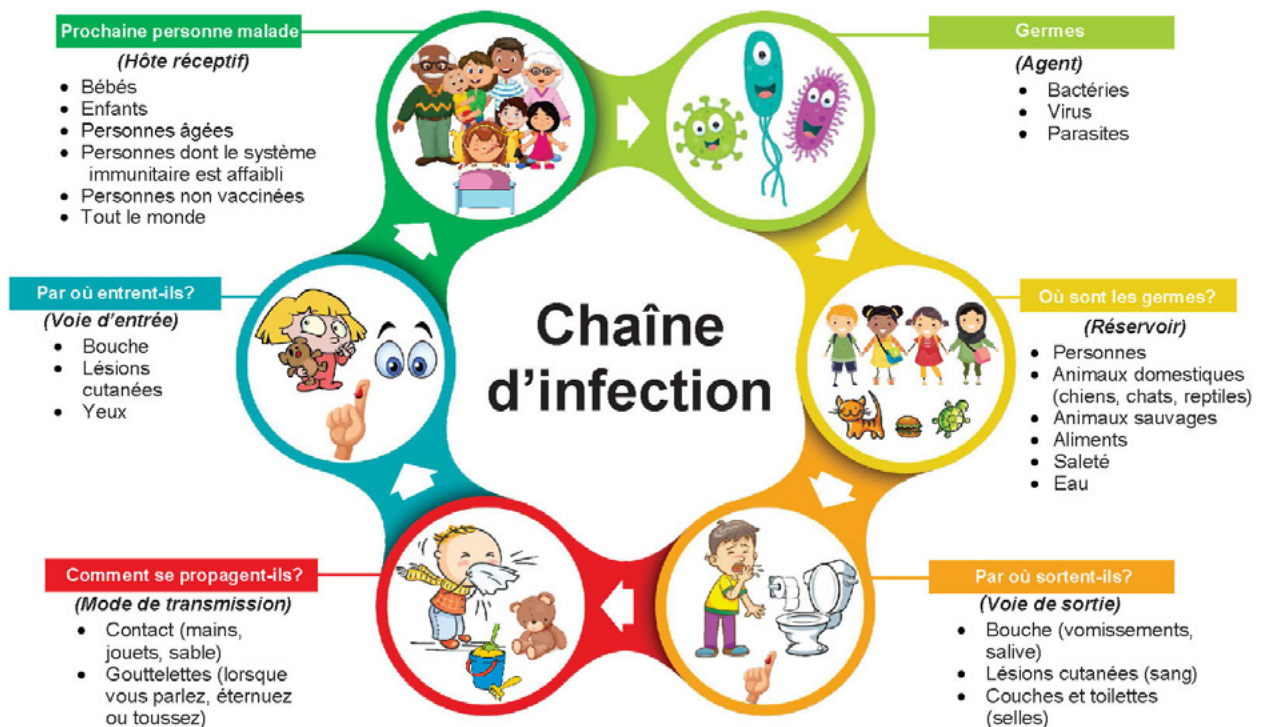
Prochaine personne malade

(Hôte réceptif)
- Bébés
- Enfants
- Personnes âgées
- Personnes dont le système immunitaire est affaibli
- Personnes non vaccinées
- Tout le monde

Germes

(Agent)
- Bactéries
- Virus
- Parasites

Par où entrent-ils?

(Voie d'entrée)
- Bouche
- Lésions cutanées
- Yeux

Chaîne d'infection

Où sont les germes?

(Réservoir)
- Personnes
- Animaux domestiques (chiens, chats, reptiles)
- Animaux sauvages
- Aliments
- Saleté
- Eau

Comment se propagent-ils?

(Mode de transmission)
- Contact (mains, jouets, sable)
- Gouttelettes (lorsque vous parlez, éternuez ou toussez)

Par où sortent-ils?

(Voie de sortie)
- Bouche (vomissements, salive)
- Lésions cutanées (sang)
- Couches et toilettes (selles)